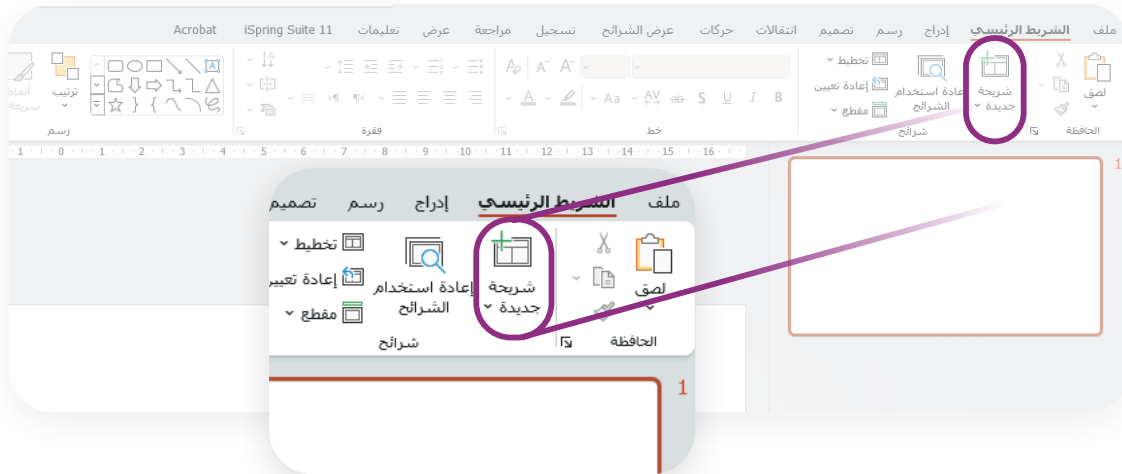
ملف الشريط الرئيسي إدراج رسم تصميم انتقالات حركات عرض الشرائح تسجيل مراجعة عرض تعليمات iSpring Suite 11 Acrobat

لصق
الحافظة
شريحة جديدة
إعادة استخدام الشرائح
تخطيط
إعادة تعيين
مقطع
شرائح
خط
فقرة
ترتيب
رسم
أنماط سريعة

ملف الشريط الرئيسي إدراج رسم تصميم

لصق
الحافظة
شريحة جديدة
إعادة استخدام الشرائح
تخطيط
إعادة تعيين
مقطع
شرائح

1